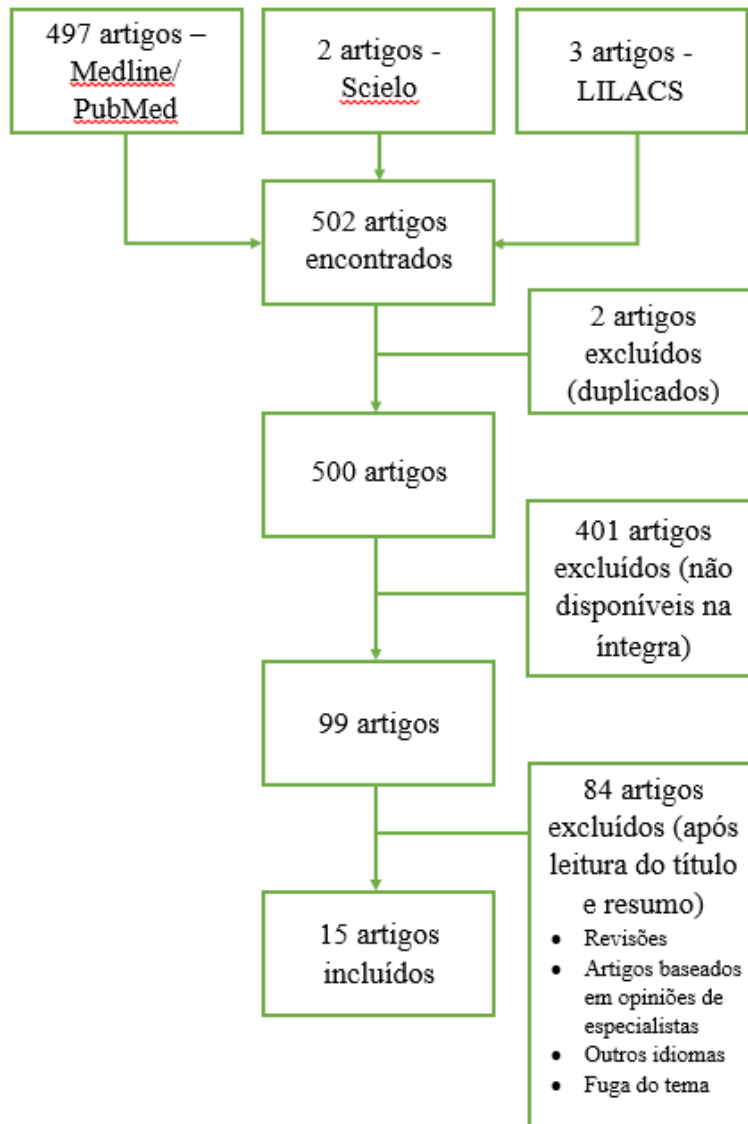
497 artigos – Medline/ PubMed

2 artigos - Scielo

3 artigos - LILACS

502 artigos encontrados

2 artigos excluídos (duplicados)

500 artigos

401 artigos excluídos (não disponíveis na íntegra)

99 artigos

84 artigos excluídos (após leitura do título e resumo)
- Revisões
- Artigos baseados em opiniões de especialistas
- Outros idiomas
- Fuga do tema

15 artigos incluídos